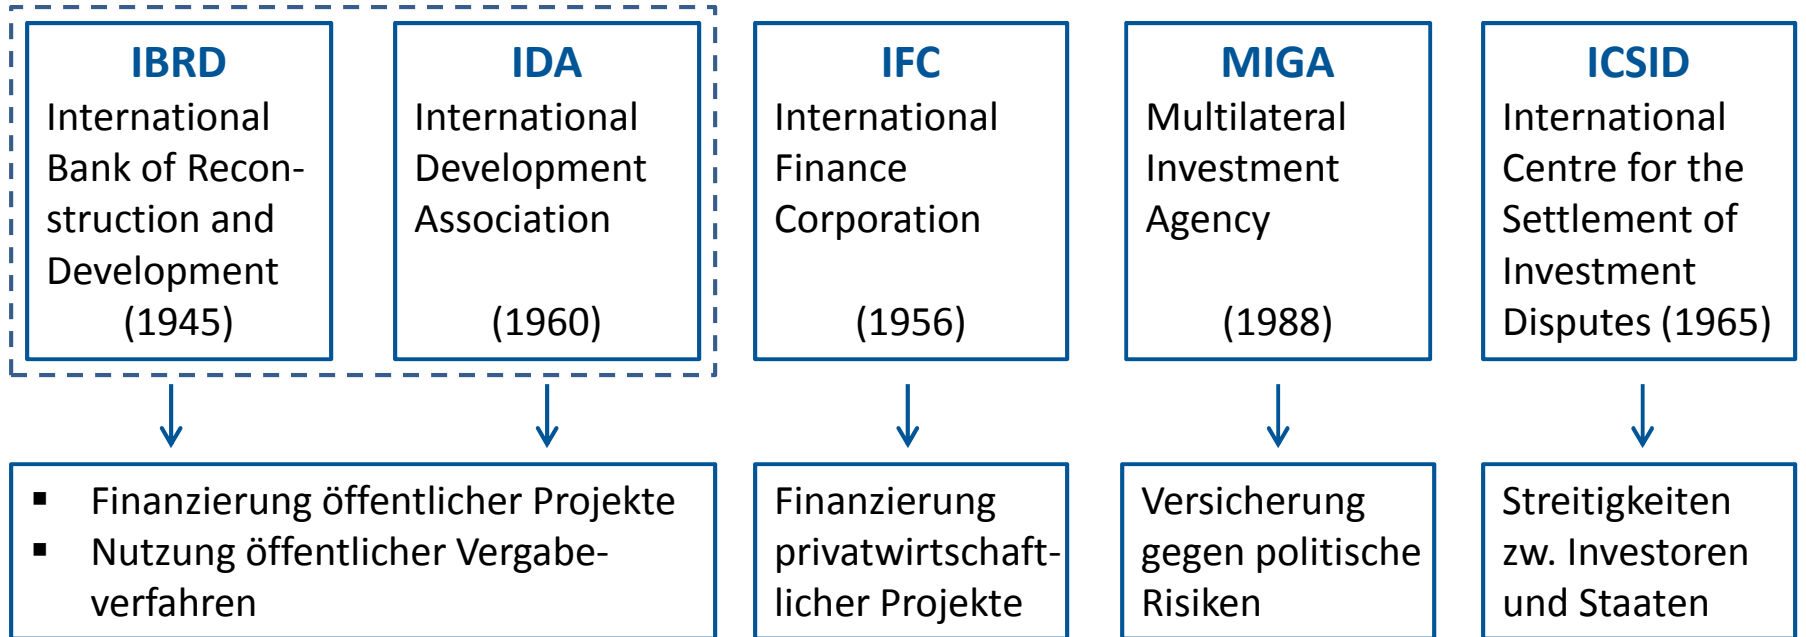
IBRD
International Bank of Reconstruction and Development (1945)

IDA
International Development Association
(1960)

IFC
International Finance Corporation
(1956)

MIGA
Multilateral Investment Agency
(1988)

ICSID
International Centre for the Settlement of Investment Disputes (1965)

▪ Finanzierung öffentlicher Projekte
▪ Nutzung öffentlicher Vergabeverfahren

Finanzierung privatwirtschaftlicher Projekte

Versicherung gegen politische Risiken

Streitigkeiten zw. Investoren und Staaten